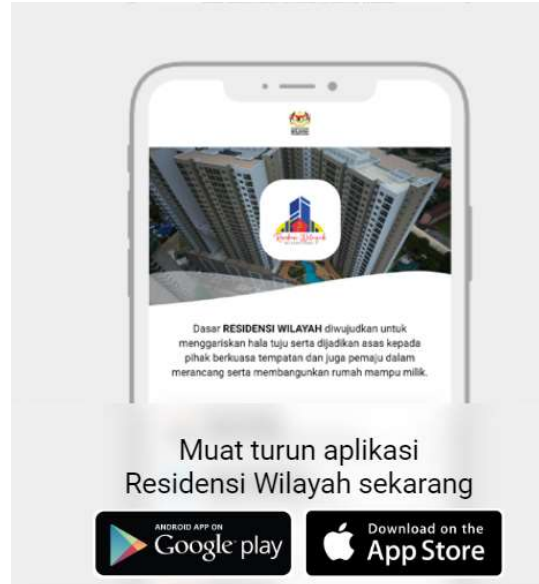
Residensi Wilayah

Dasar **RESIDENSI WILAYAH** diwujudkan untuk menggariskan hala tuju serta dijadikan asas kepada pihak berkuasa tempatan dan juga pemaju dalam merancang serta membangunkan rumah mampu milik.

Muat turun aplikasi
Residensi Wilayah sekarang

ANDROID APP ON
Google play

Download on the
App Store